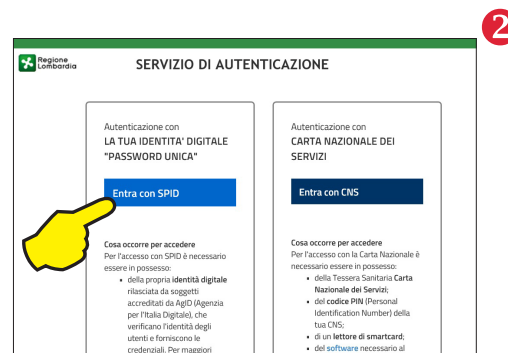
2

Regione Lombardia

SERVIZIO DI AUTENTICAZIONE

Autenticazione con
LA TUA IDENTITA' DIGITALE "PASSWORD UNICA"

Entra con SPID

Cosa occorre per accedere
Per l'accesso con SPID è necessario essere in possesso:
• della propria identità digitale rilasciata da soggetti accreditati da AgID (Agenzia per l'Italia Digitale), che verificano l'identità degli utenti e forniscono le credenziali. Per maggiori

Autenticazione con
CARTA NAZIONALE DEI SERVIZI

Entra con CNS

Cosa occorre per accedere
Per l'accesso con la Carta Nazionale è necessario essere in possesso:
• della Tessera Sanitaria Carta Nazionale dei Servizi;
• del codice PIN (Personal Identification Number) della tua CNS;
• di un lettore di smartcard;
• del software necessario al